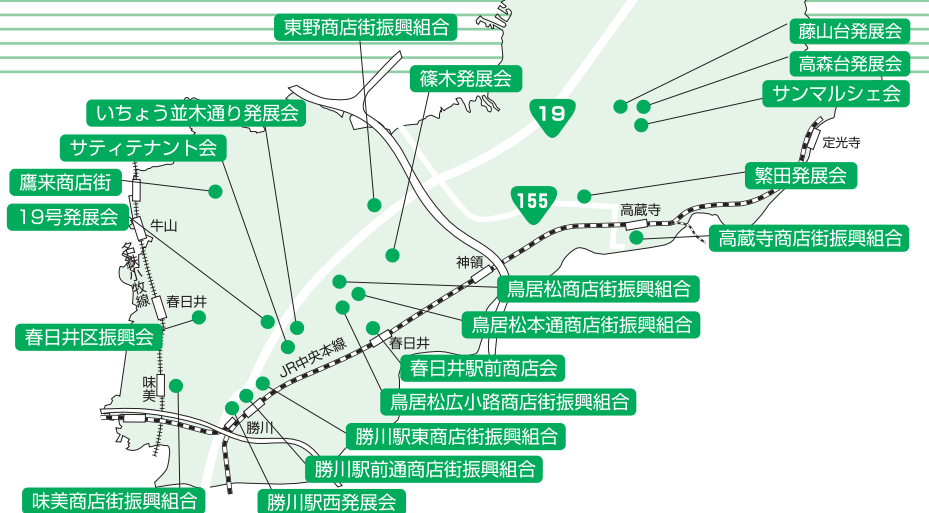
東野商店街振興組合

藤山台発展会

高森台発展会

篠木発展会

サンマルシェ会

いちょう並木通り発展会

19

定光寺

サティテナント会

鷹来商店街

繁田発展会

155

高蔵寺

19号発展会

牛山

高蔵寺商店街振興組合

名鉄小牧線

神領

鳥居松商店街振興組合

春日井

鳥居松本通商店街振興組合

春日井区振興会

JR中央本線

春日井

春日井駅前商店会

味美

鳥居松広小路商店街振興組合

勝川

勝川駅東商店街振興組合

勝川駅前通商店街振興組合

味美商店街振興組合

勝川駅西発展会